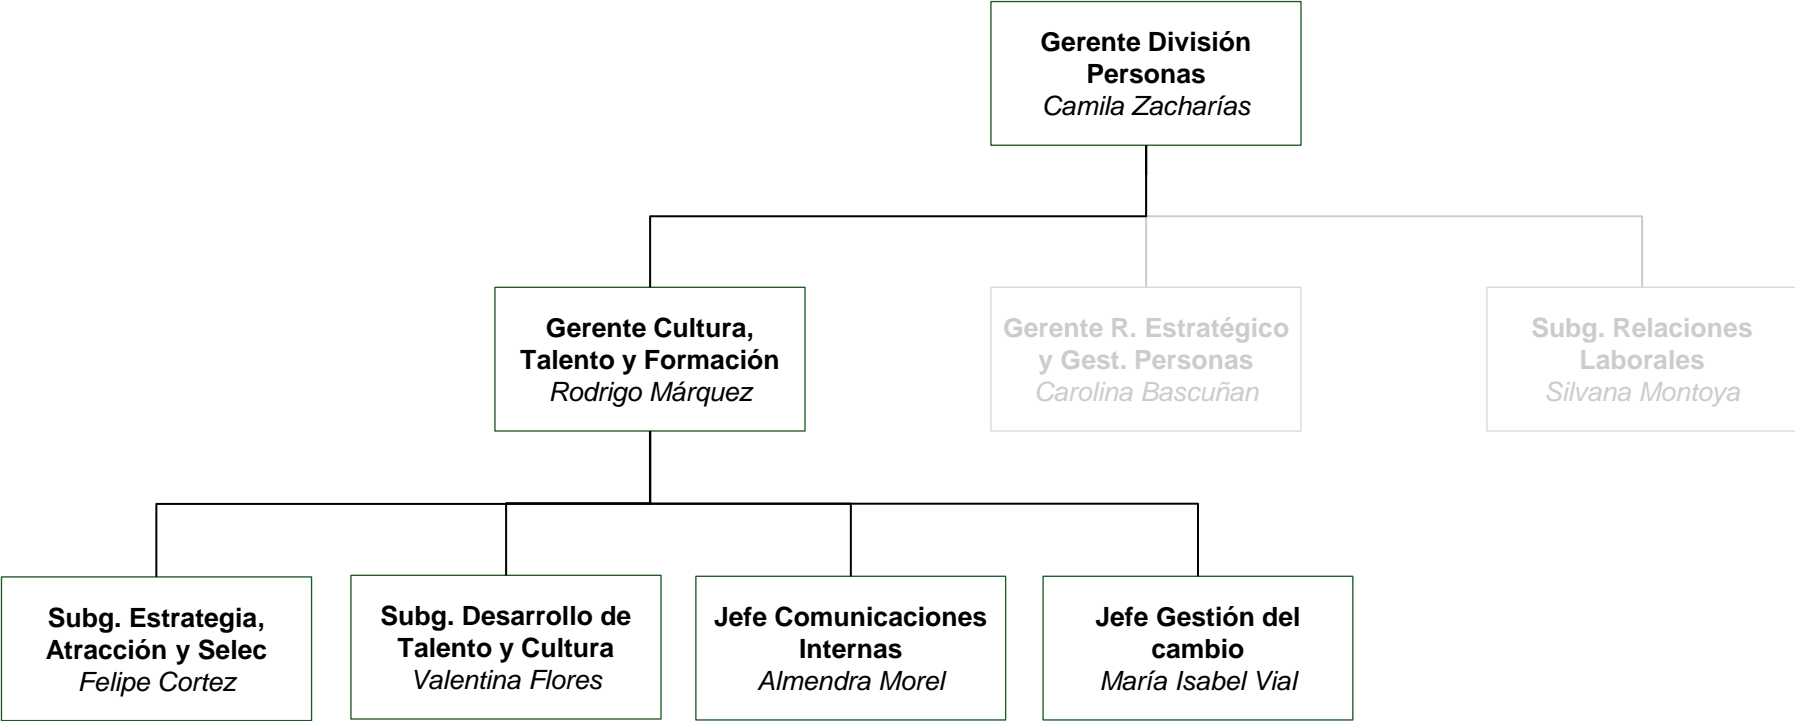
Gerente División Personas
Camila Zacharías

Gerente Cultura, Talento y Formación
Rodrigo Márquez

Gerente R. Estratégico y Gest. Personas
Carolina Bascuñan

Subg. Relaciones Laborales
Silvana Montoya

Subg. Estrategia, Atracción y Selec
Felipe Cortez

Subg. Desarrollo de Talento y Cultura
Valentina Flores

Jefe Comunicaciones Internas
Almendra Morel

Jefe Gestión del cambio
María Isabel Vial